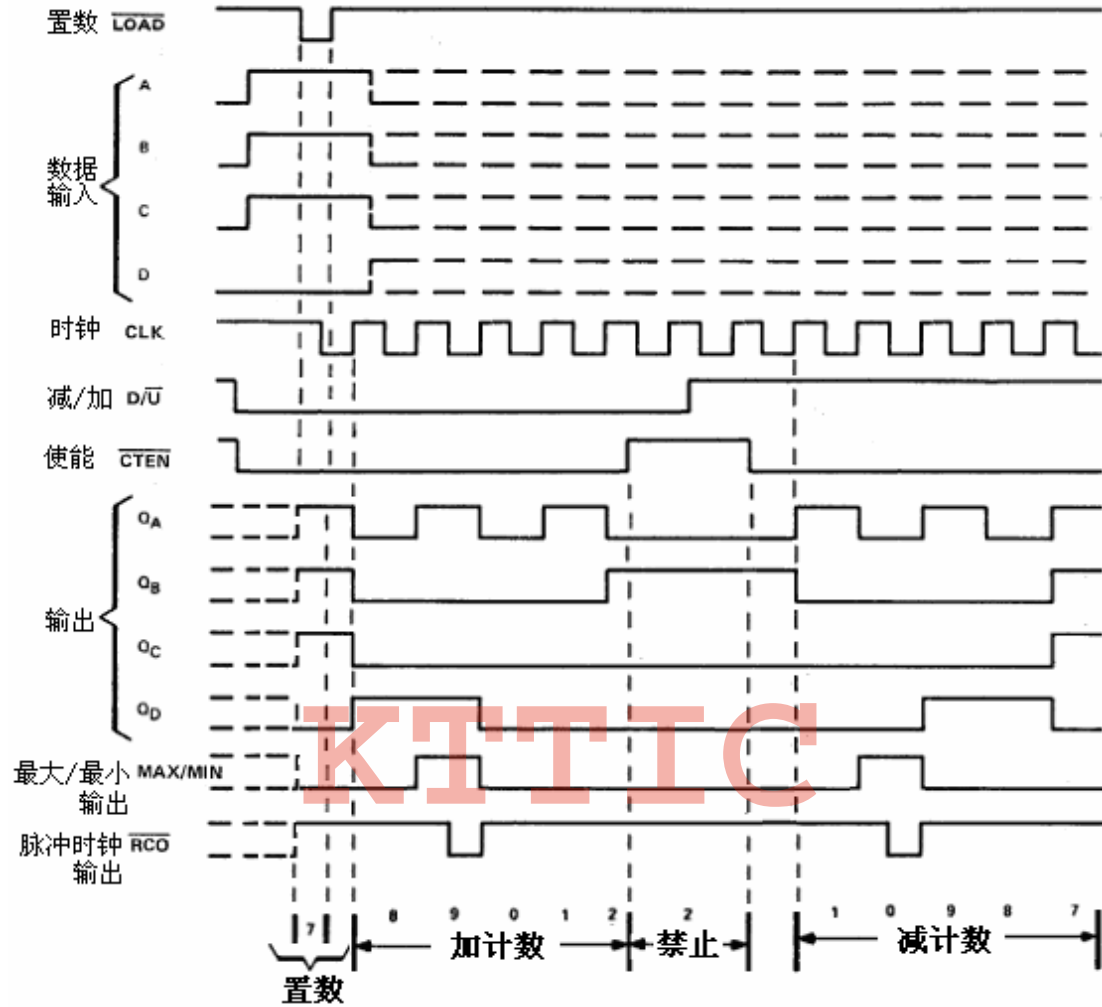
置数 $\overline{LOAD}$

数据输入
A
B
C
D

时钟 CLK

减/加 $D/\overline{U}$

使能 $\overline{CTEN}$

输出
$Q_A$
$Q_B$
$Q_C$
$Q_D$

最大/最小 MAX/MIN
输出

脉冲时钟 $\overline{RCO}$
输出

KTTIC

7
8 9 0 1 2
加计数
2
禁止
1 0 9 8 7
减计数
置数